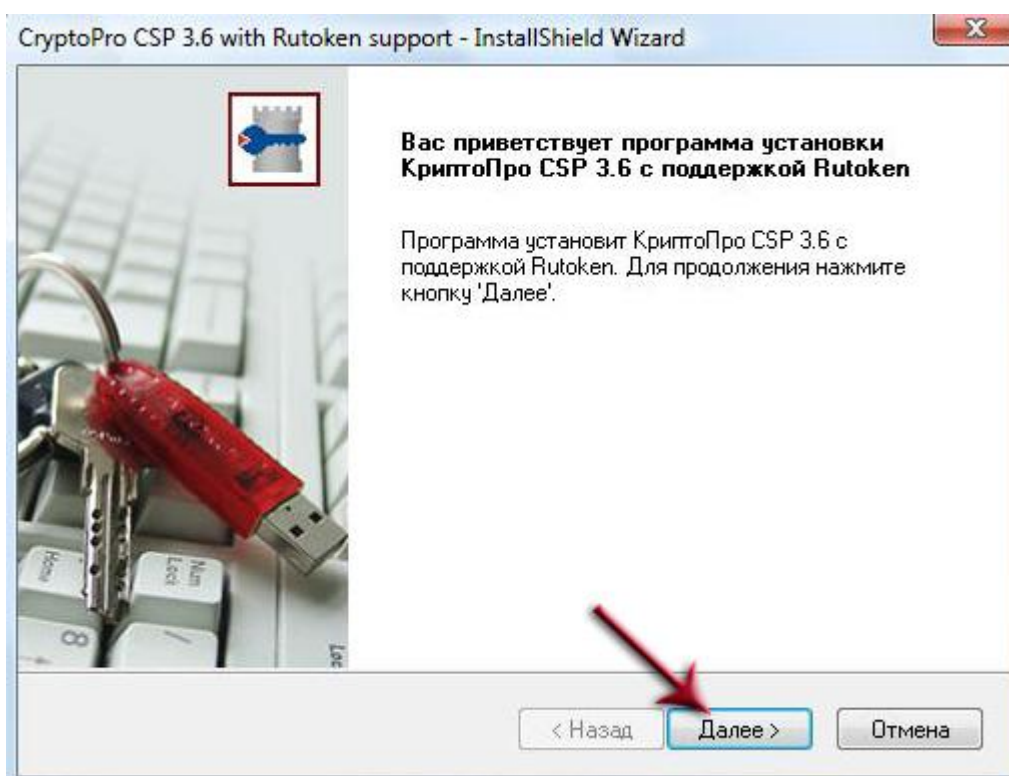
CryptoPro CSP 3.6 with Rutoken support - InstallShield Wizard

Вас приветствует программа установки КриптоПро CSP 3.6 с поддержкой Rutoken

Программа установит КриптоПро CSP 3.6 с поддержкой Rutoken. Для продолжения нажмите кнопку 'Далее'.

Home
Num Lock
8

< Назад
Далее >
Отмена